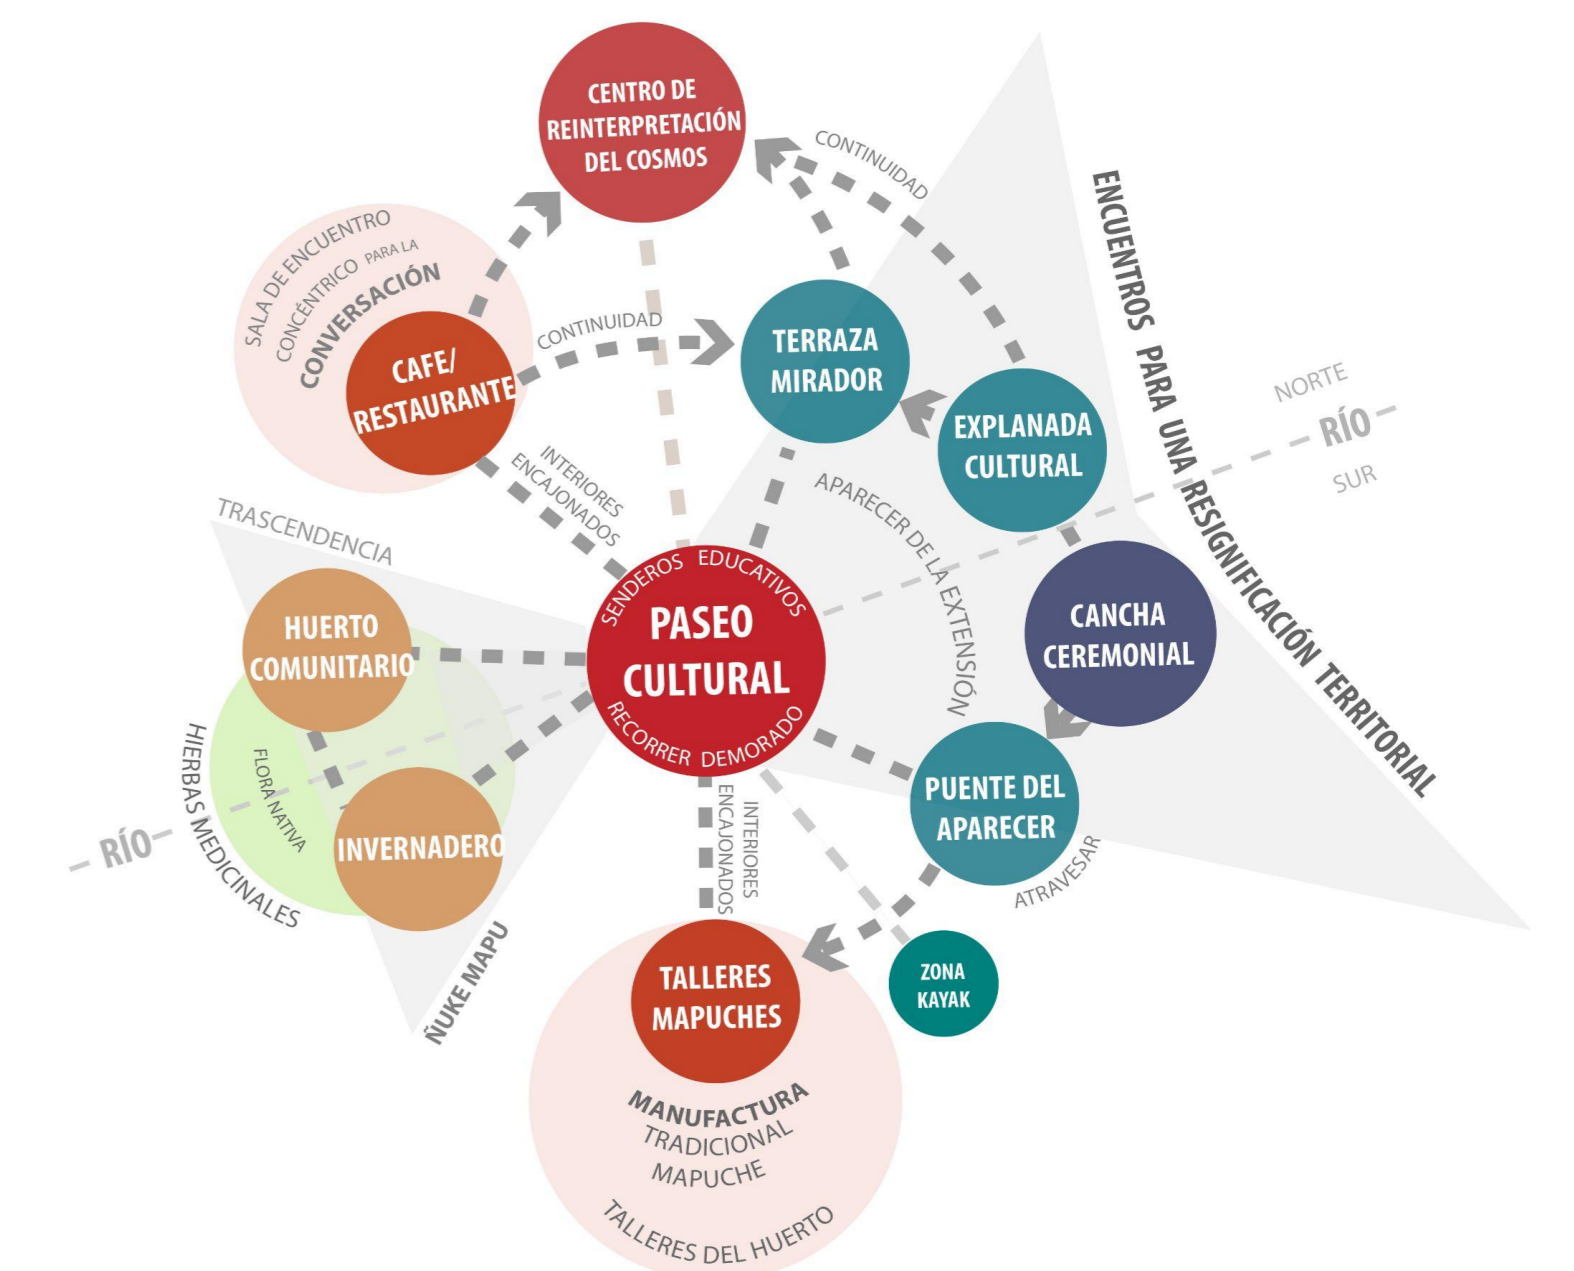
CENTRO DE REINTERPRETACIÓN DEL COSMOS

CONTINUIDAD

ENCUENTROS PARA UNA RESIGNIFICACIÓN TERRITORIAL

SALA DE ENCUENTRO CONCÉNTRICO PARA LA CONVERSACIÓN

CAFE/ RESTAURANTE

CONTINUIDAD

TERRAZA MIRADOR

EXPLANADA CULTURAL

NORTE

RÍO

SUR

INTERIORES ENCAJONADOS

APARECER DE LA EXTENSIÓN

TRASCENDENCIA

SENDEROS EDUCATIVOS

PASEO CULTURAL

RECORRER DEMORADO

CANCHA CEREMONIAL

HUERTO COMUNITARIO

HIERBAS MEDICINALES

FLORA NATIVA

RÍO

INVERNADERO

INTERIORES ENCAJONADOS

PUENTE DEL APARECER

ATRAVESAR

ÑUKE MAPU

TALLERES MAPUCHES

ZONA KAYAK

MANUFACTURA TRADICIONAL MAPUCHE

TALLERES DEL HUERTO